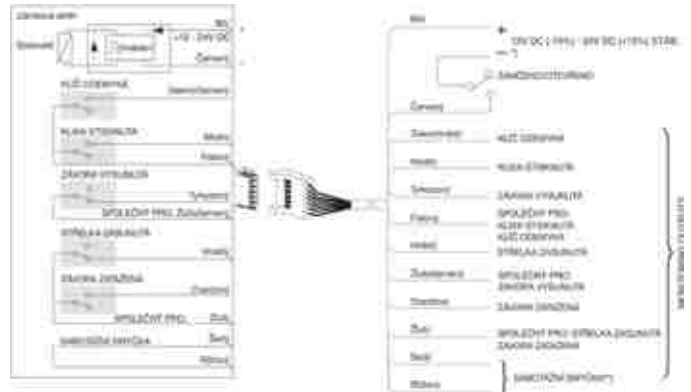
Zámková strana

Solenoid

Bílý

+12 - 24V DC

Černý

KLÍČ ODEMYKÁ

Zeleno/černý

KLIKA STISKNUTÁ

Modrý

Fialový

ZÁVORA VYSUNUTÁ

Tyrkysový

SPOLEČNÝ PRO: Žluto/zelený

STŘELKA ZASUNUTÁ

Hnědý

ZÁVORA ZASUNUTÁ

Oranžový

SPOLEČNÝ PRO: Žlutý

SABOTÁŽNÍ SPÍNAČ

Šedý

Růžový

Bílý

+ 12V DC (-10%) - 24V DC (+15%) STAB.

— *)

ZAMČENO/ODEMČENO

Černý

Zeleno/černý

KLÍČ ODEMYKÁ

Modrý

KLIKA STISKNUTÁ

Tyrkysový

ZÁVORA VYSUNUTÁ

Fialový

SPOLEČNÝ PRO: KLIKA STISKNUTÁ KLÍČ ODEMYKÁ

Hnědý

STŘELKA ZASUNUTÁ

Žluto/zelený

SPOLEČNÝ PRO: ZÁVORA VYSUNUTÁ

Oranžový

ZÁVORA ZASUNUTÁ

Žlutý

SPOLEČNÝ PRO: STŘELKA ZASUNUTÁ ZÁVORA ZASUNUTÁ

Šedý

Růžový

SABOTÁŽNÍ SPÍNAČ *)

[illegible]